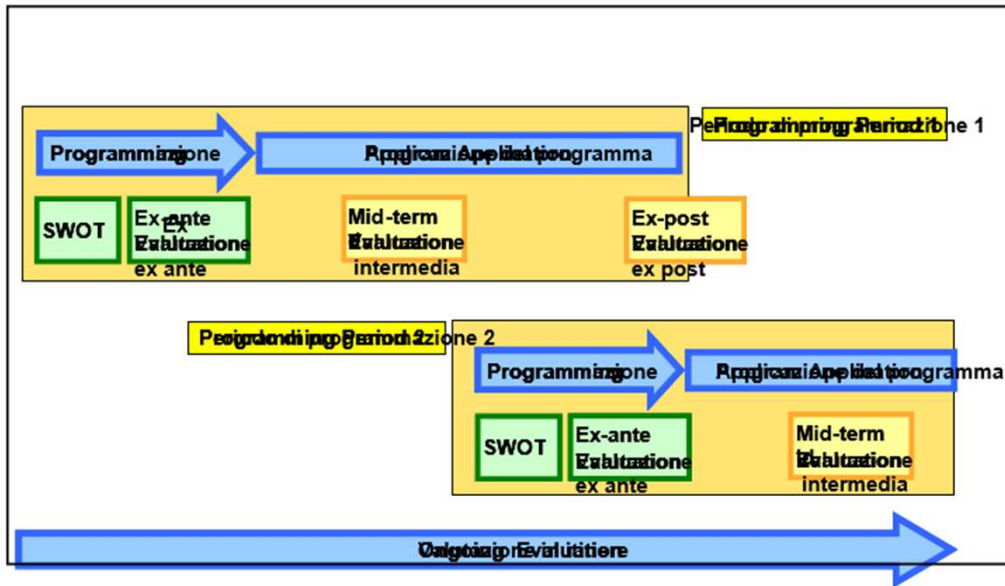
Periodo di programmazione 1
Programming Period 1

Programmazione
Programming

Applicazione del programma
Programme Application

SWOT

Ex-ante Evaluation
Valutazione ex ante

Mid-term Evaluation
Valutazione intermedia

Ex-post Evaluation
Valutazione ex post

Periodo di programmazione 2
Programming Period 2

Programmazione
Programming

Applicazione del programma
Programme Application

SWOT

Ex-ante Evaluation
Valutazione ex ante

Mid-term Evaluation
Valutazione intermedia

Ongoing Evaluation
Valutazione in itinere